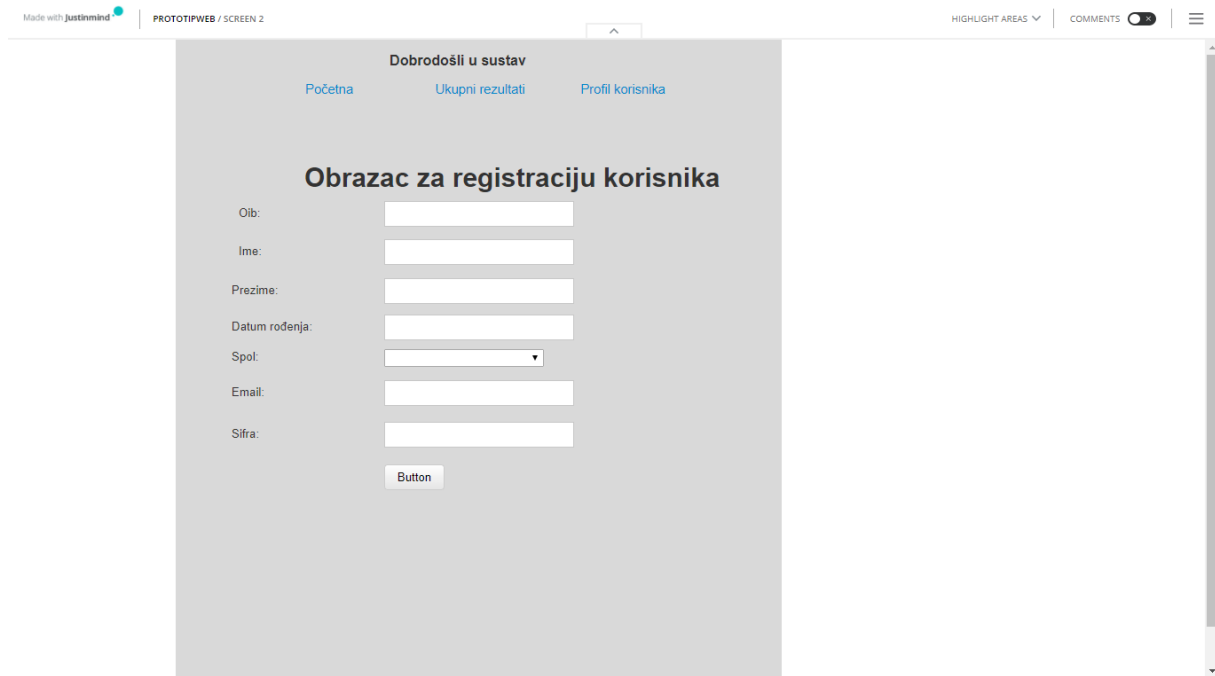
Made with Justinmind | PROTOTIPWEB / SCREEN 2 | HIGHLIGHT AREAS | COMMENTS

Dobrodošli u sustav

Početna Ukupni rezultati Profil korisnika

Obrazac za registraciju korisnika

Oib:

Ime:

Prezime:

Datum rođenja:

Spol:

Email:

Sifra:

Button